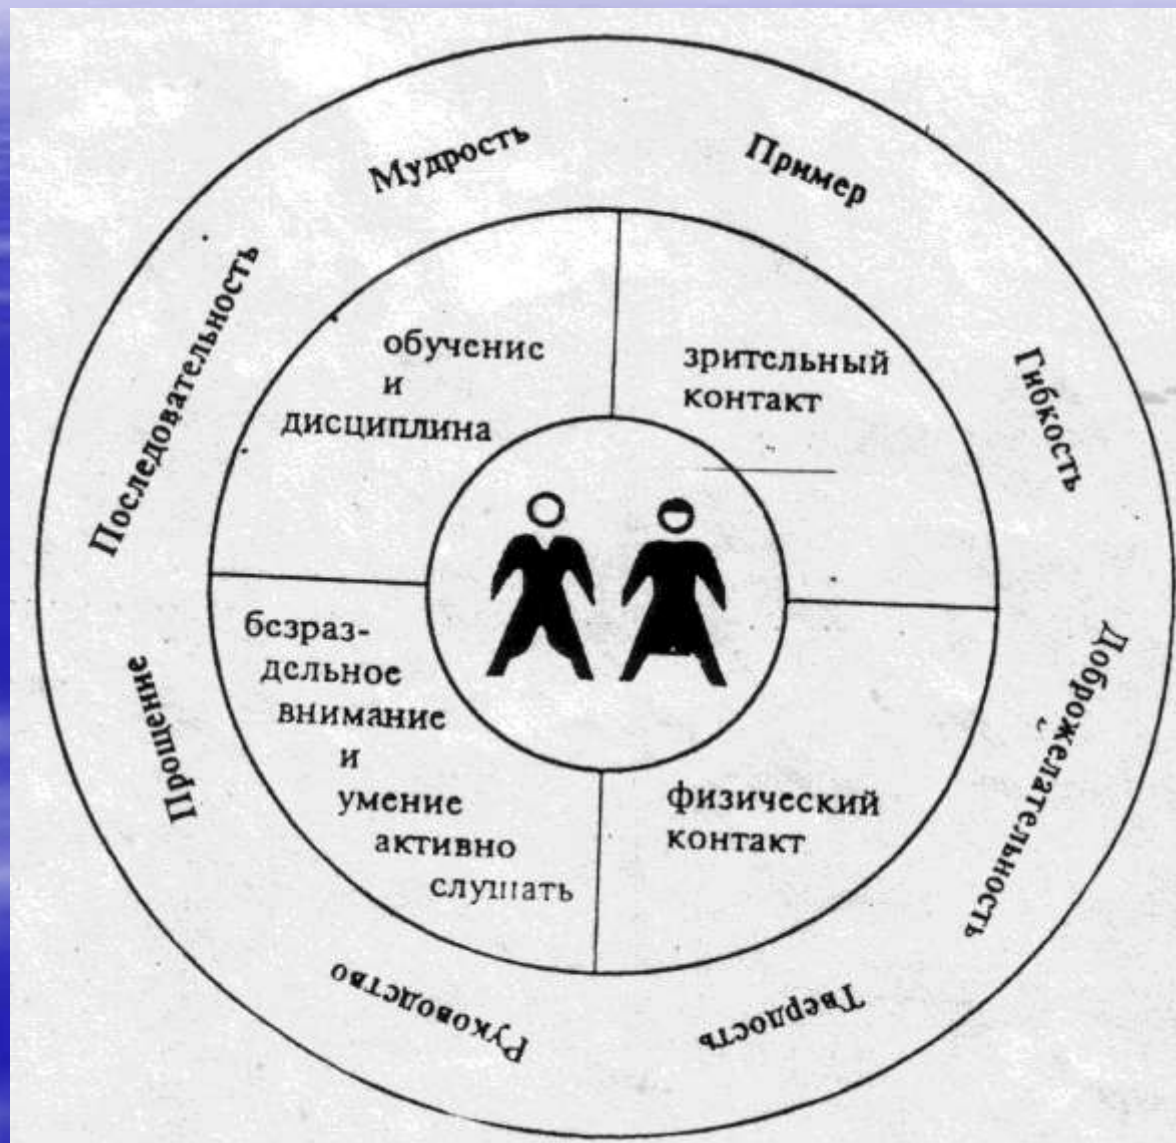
Мудрость

Пример

Последовательность

Гибкость

Доброжелательность

Твердость

Руководство

Прощение

обучснис и дисциплина

зрительный контакт

бсзраздельное внимание и умение активно слушать

физический контакт